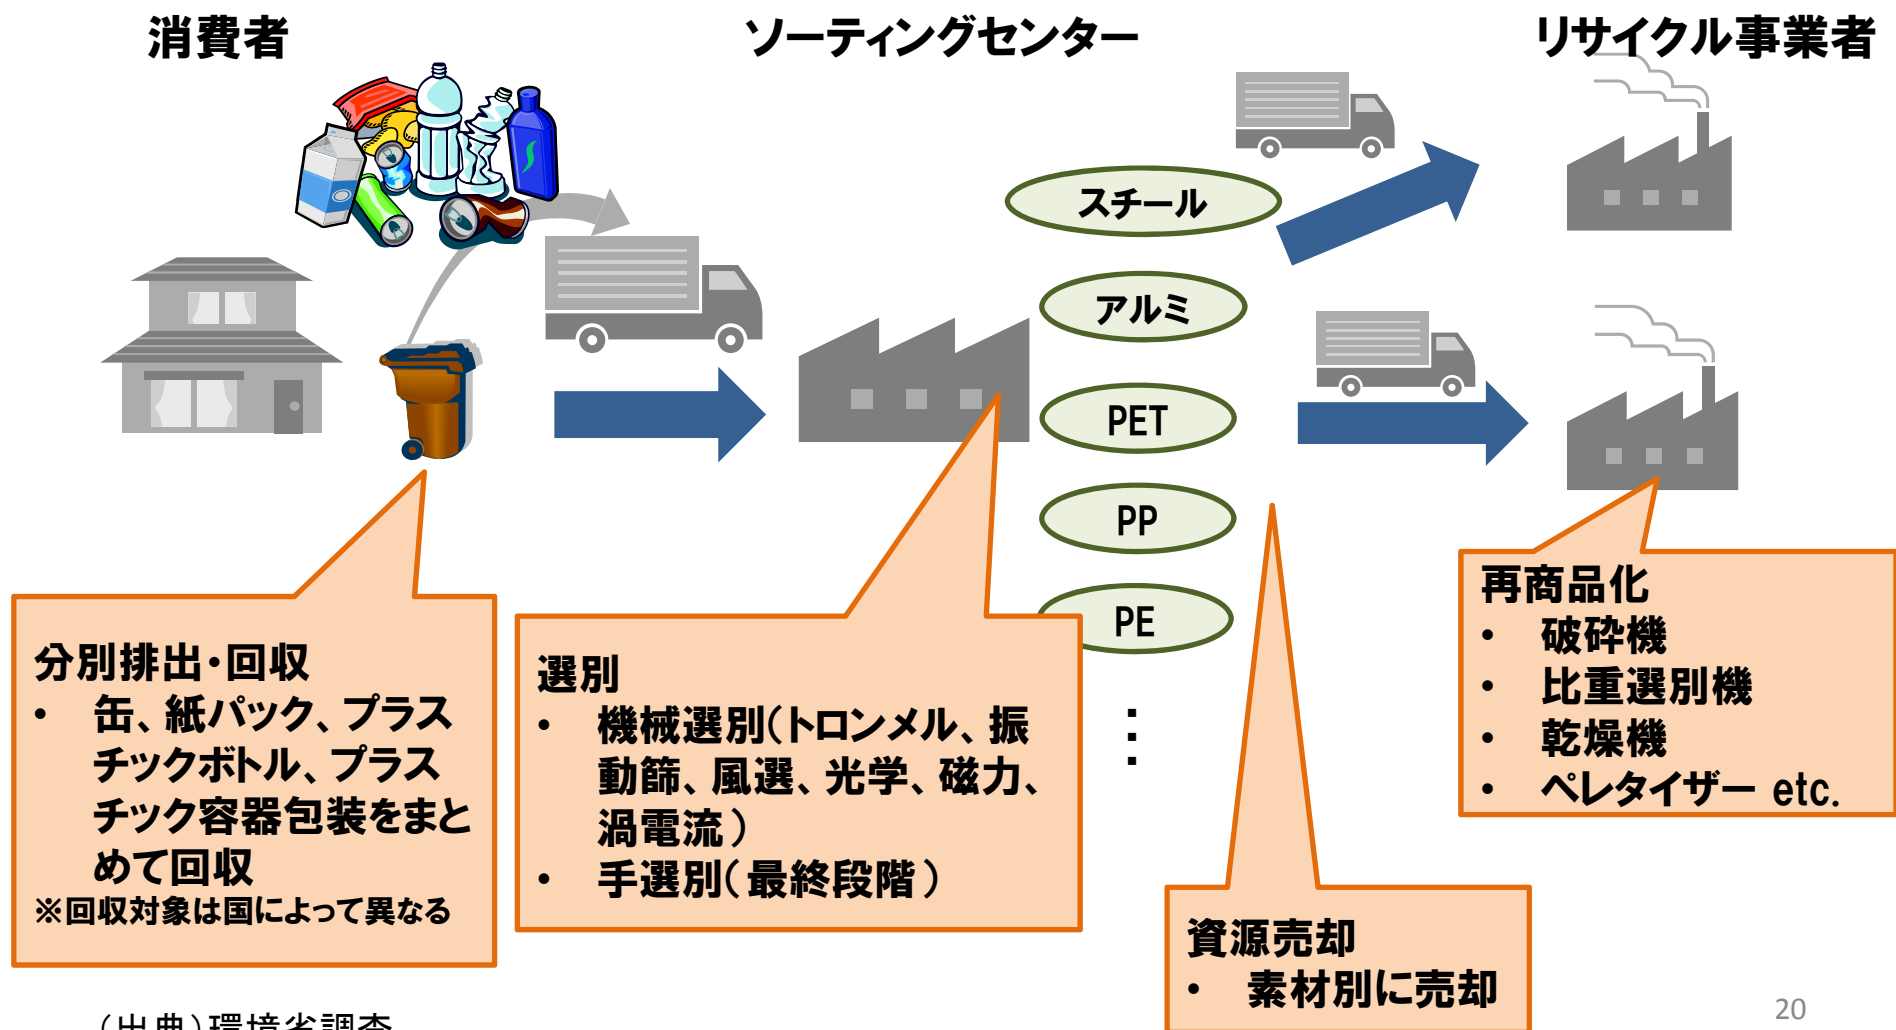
消費者

ソーティングセンター

リサイクル事業者

スチール

アルミ

PET

PP

PE

⋮

分別排出・回収
• 缶、紙パック、プラスチックボトル、プラスチック容器包装をまとめて回収
※回収対象は国によって異なる

選別
• 機械選別(トロンメル、振動篩、風選、光学、磁力、渦電流)
• 手選別(最終段階)

資源売却
• 素材別に売却

再商品化
• 破砕機
• 比重選別機
• 乾燥機
• ペレタイザー etc.

(出典)環境省調査

20